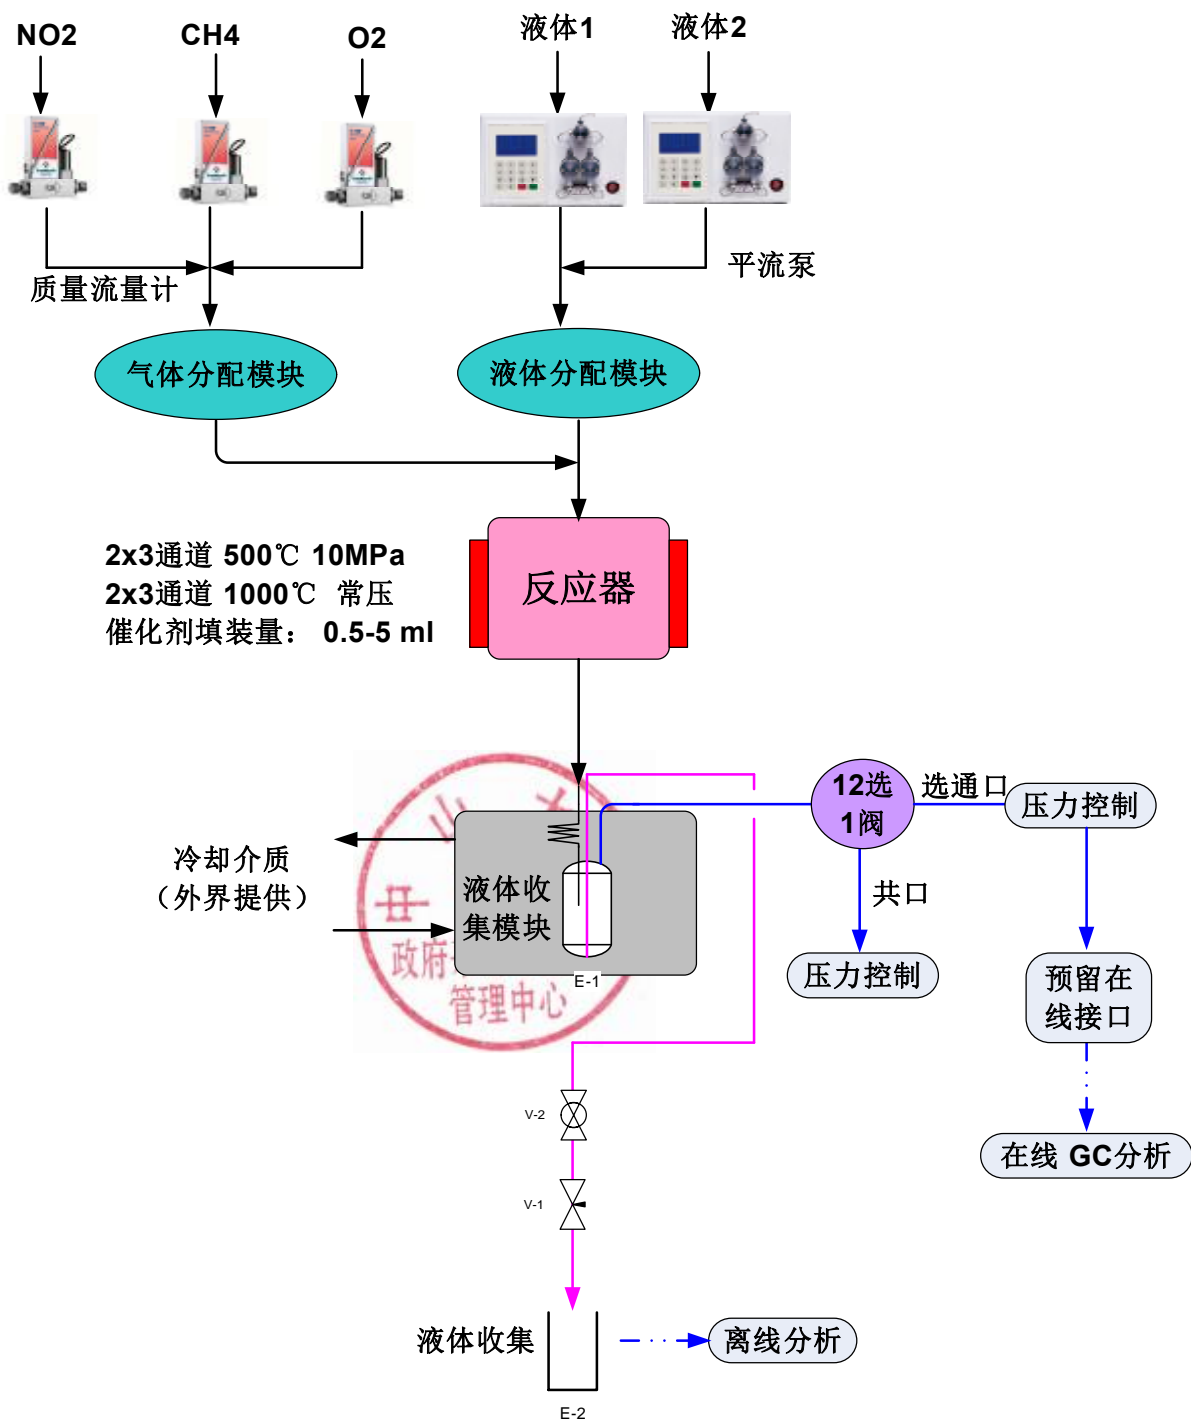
NO2
CH4
O2
液体1
液体2

质量流量计
平流泵

气体分配模块
液体分配模块

2x3通道 500℃ 10MPa
2x3通道 1000℃ 常压
催化剂填装量： 0.5-5 ml

反应器

12选1阀
选通口
压力控制
共口
压力控制
预留在线接口
在线 GC分析

冷却介质（外界提供）

液体收集模块
E-1

政府
管理中心

V-2
V-1

液体收集
离线分析
E-2